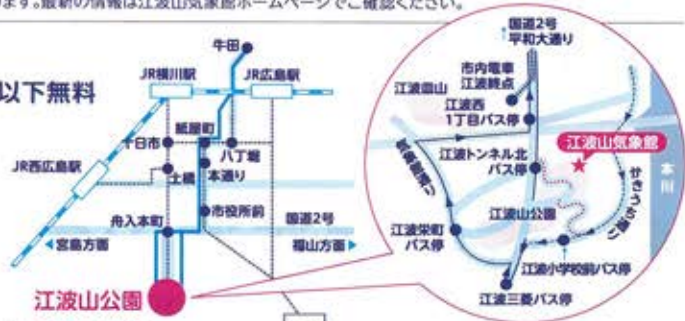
ます。最新の情報は江波山気象館ホームページでご確認ください。

以下無料

牛田
JR横川駅
JR広島駅
JR西広島駅
十日市
紙屋町
八丁堀
土橋
本通り
市役所前
舟入本町
国道2号
◀宮島方面
福山方面▶
江波山公園

国道2号
平和大通り
市内電車
江波終点
江波霊山
江波西
1丁目バス停
江波山気象館
江波トンネル北
バス停
観音通り
江波山公園
さくらの道
江波栄町
バス停
江波小学校前バス停
江波三菱バス停
本川